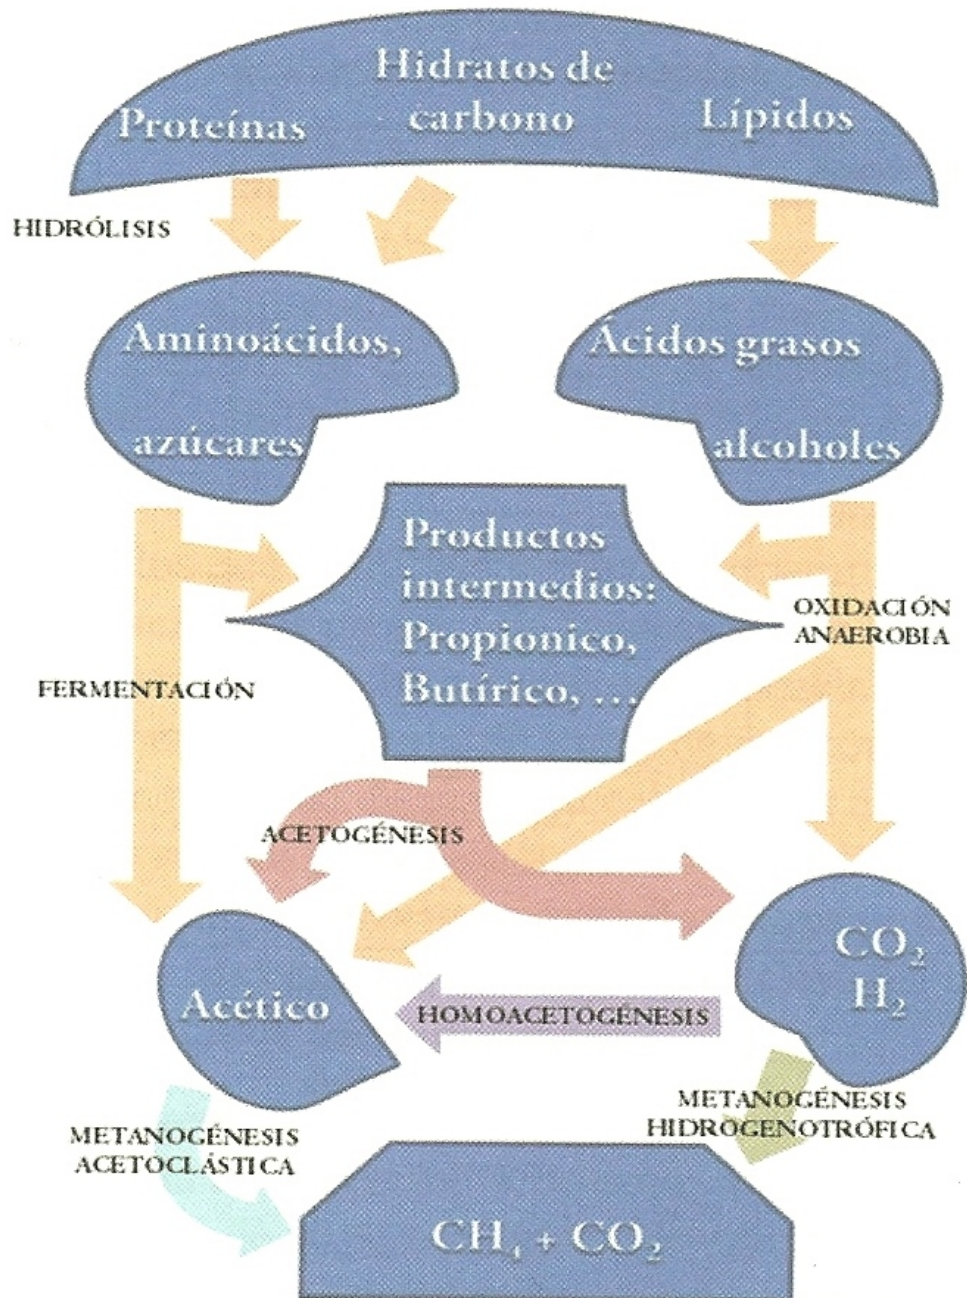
Proteínas

Hidratos de carbono

Lípidos

HIDRÓLISIS

Aminoácidos, azúcares

Ácidos grasos alcoholes

Productos intermedios: Propionico, Butírico, ...

OXIDACIÓN ANAEROBIA

FERMENTACIÓN

ACETOGÉNESIS

Acético

$CO_2$ $H_2$

HOMOACETOGÉNESIS

METANOGÉNESIS HIDROGENOTRÓFICA

METANOGÉNESIS ACETOCLÁSTICA

$CH_4 + CO_2$